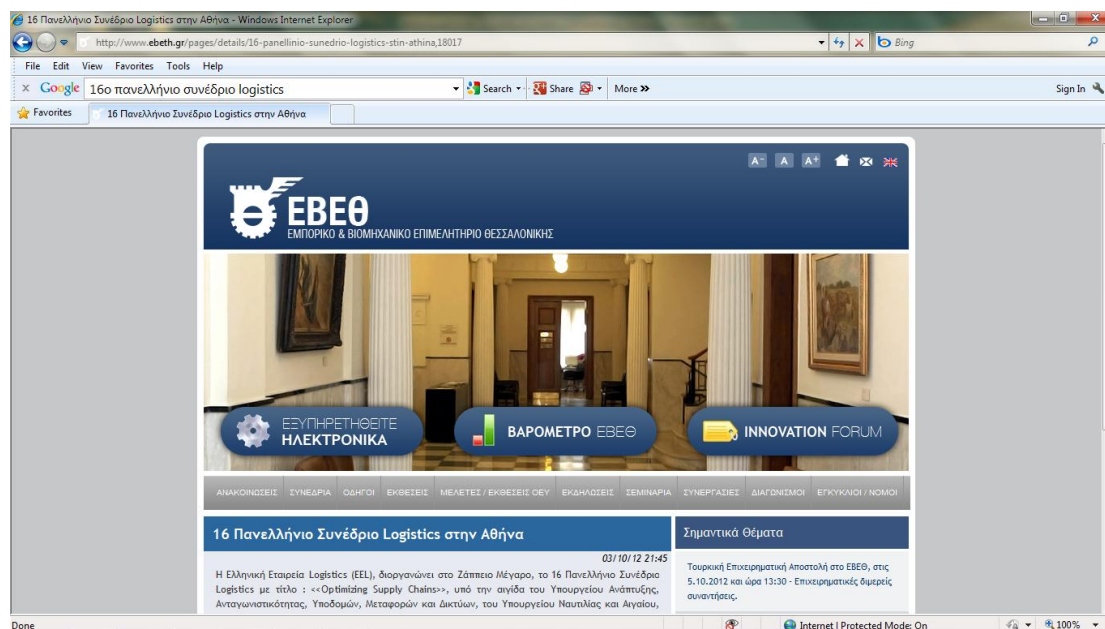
16 Πανελλήνιο Συνέδριο Logistics στην Αθήνα - Windows Internet Explorer

http://www.ebeth.gr/pages/details/16-panellinio-sunedrio-logistics-stin-athina,18017

Bing

File Edit View Favorites Tools Help

Google 16ο πανελλήνιο συνέδριο logistics

Search Share More »

Sign In

Favorites 16 Πανελλήνιο Συνέδριο Logistics στην Αθήνα

A- A A+

ΕΒΕΘ
ΕΜΠΟΡΙΚΟ & ΒΙΟΜΗΧΑΝΙΚΟ ΕΠΙΜΕΛΗΤΗΡΙΟ ΘΕΣΣΑΛΟΝΙΚΗΣ

ΕΞΥΠΗΡΕΤΗΘΕΙΤΕ ΗΛΕΚΤΡΟΝΙΚΑ

ΒΑΡΟΜΕΤΡΟ ΕΒΕΘ

INNOVATION FORUM

ΑΝΑΚΟΙΝΩΣΕΙΣ ΣΥΝΕΔΡΙΑ ΟΔΗΓΟΙ ΕΚΘΕΣΕΙΣ ΜΕΛΕΤΕΣ / ΕΚΘΕΣΕΙΣ ΟΕΥ ΕΚΔΗΛΩΣΕΙΣ ΣΕΜΙΝΑΡΙΑ ΣΥΝΕΡΓΑΣΙΕΣ ΔΙΑΓΩΝΙΣΜΟΙ ΕΓΚΥΚΛΙΟΙ / ΝΟΜΟΙ

16 Πανελλήνιο Συνέδριο Logistics στην Αθήνα

03/10/12 21:45

Η Ελληνική Εταιρεία Logistics (EEL), διοργανώνει στο Ζάππειο Μέγαρο, το 16 Πανελλήνιο Συνέδριο Logistics με τίτλο : <<Optimizing Supply Chains>>, υπό την αιγίδα του Υπουργείου Ανάπτυξης, Ανταγωνιστικότητας, Υποδομών, Μεταφορών και Δικτύων, του Υπουργείου Ναυτιλίας και Αιγαίου,

Σημαντικά Θέματα

Τουρκική Επιχειρηματική Αποστολή στο ΕΒΕΘ, στις 5.10.2012 και ώρα 13:30 - Επιχειρηματικές διμερείς συναντήσεις.

Done

Internet | Protected Mode: On

100%